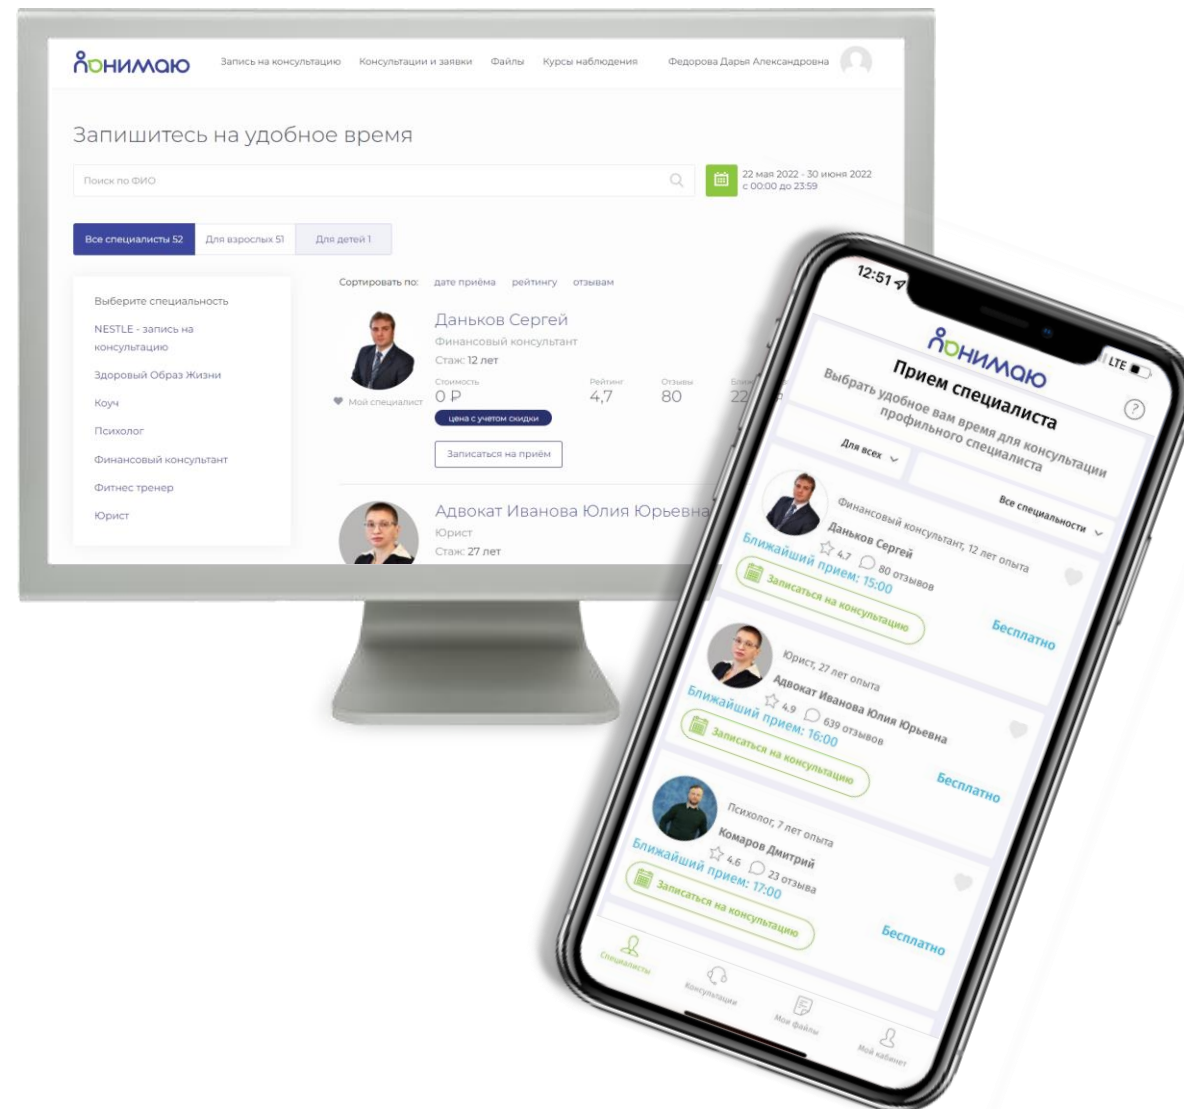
Японимаю
Запись на консультацию Консультации и заявки Файлы Курсы наблюдения Федорова Дарья Александровна

Запишитесь на удобное время

Поиск по ФИО
22 мая 2022 - 30 июня 2022
с 00:00 до 23:59

Все специалисты 52 Для взрослых 51 Для детей 1

Выберите специальность
NESTLE - запись на консультацию
Здоровый Образ Жизни
Коуч
Психолог
Финансовый консультант
Фитнес тренер
Юрист

Сортировать по: дате приёма рейтингу отзывам

Даньков Сергей
Финансовый консультант
Стаж: 12 лет
Мой специалист
Стоимость
0 ₽
цена с учетом скидки
Рейтинг
4,7
Отзывы
80
Ближ
22
Записаться на приём

Адвокат Иванова Юлия Юрьевна
Юрист
Стаж: 27 лет

12:51
LTE
Японимаю
Прием специалиста
Выбрать удобное вам время для консультации профильного специалиста
Для всех
Все специальности

Финансовый консультант, 12 лет опыта
Даньков Сергей
4.7 80 отзывов
Ближайший прием: 15:00
Записаться на консультацию
Бесплатно

Юрист, 27 лет опыта
Адвокат Иванова Юлия Юрьевна
4.9 639 отзывов
Ближайший прием: 16:00
Записаться на консультацию
Бесплатно

Психолог, 7 лет опыта
Комаров Дмитрий
4.6 23 отзыва
Ближайший прием: 17:00
Записаться на консультацию
Бесплатно

Специалисты
Консультации
Мои файлы
Мой кабинет